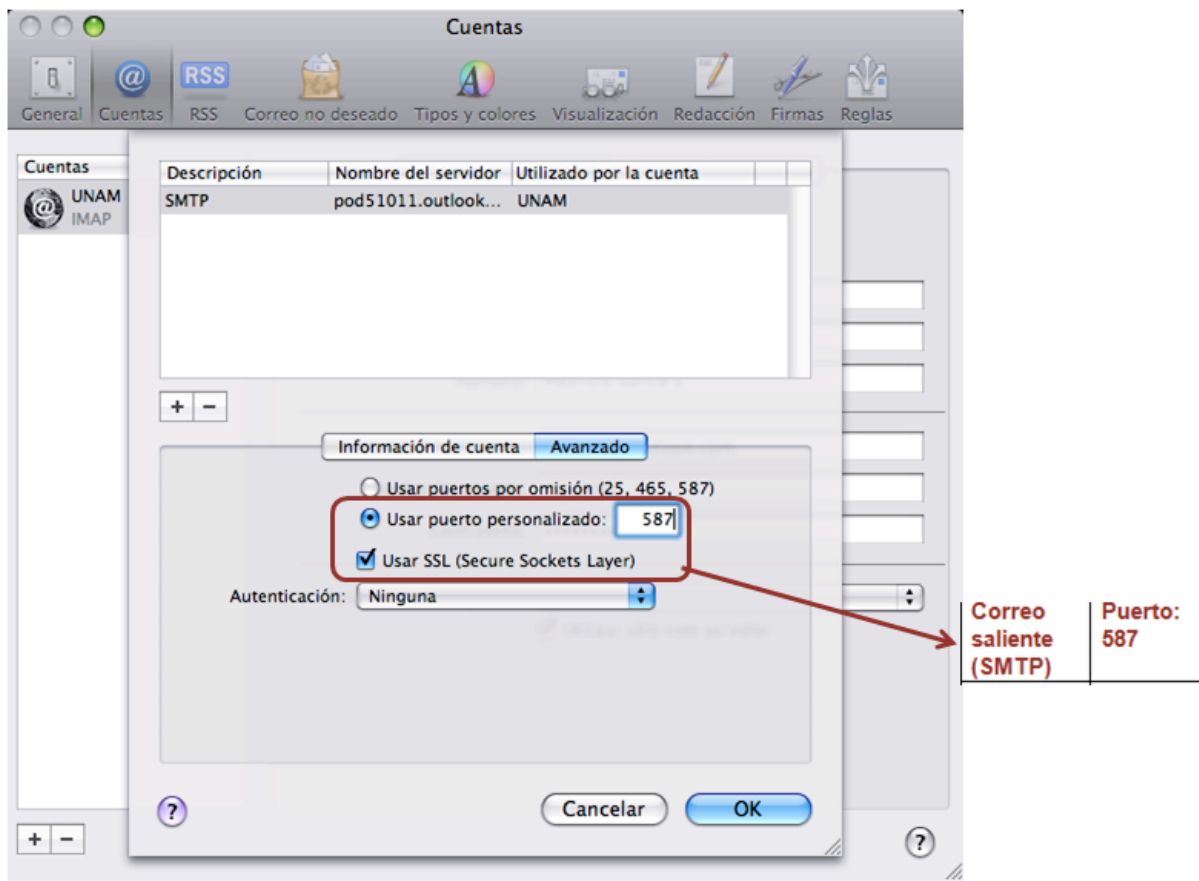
Cuentas

General Cuentas RSS Correo no deseado Tipos y colores Visualización Redacción Firmas Reglas

Cuentas

UNAM
IMAP

| Descripción | Nombre del servidor | Utilizado por la cuenta |
|---|---|---|
| SMTP | pod51011.outlook... | UNAM |

+ −

Información de cuenta Avanzado

Usar puertos por omisión (25, 465, 587)

Usar puerto personalizado: 587

Usar SSL (Secure Sockets Layer)

Autenticación: Ninguna

?

Cancelar OK

+ −

?

| Correo saliente (SMTP) | Puerto: 587 |
|---|---|